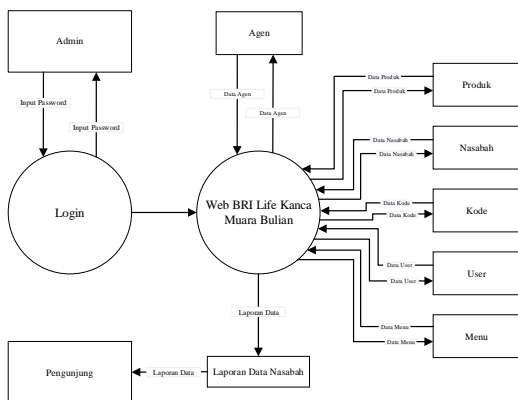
Admin

Agen

Input Password

Input Password

Data Agen

Data Agen

Data Produk

Data Produk

Produk

Data Nasabah

Data Nasabah

Nasabah

Login

Web BRI Life Kanca Muara Bulian

Data Kode

Data Kode

Kode

Data User

Data User

User

Laporan Data

Data Menu

Data Menu

Menu

Pengunjung

Laporan Data

Laporan Data Nasabah